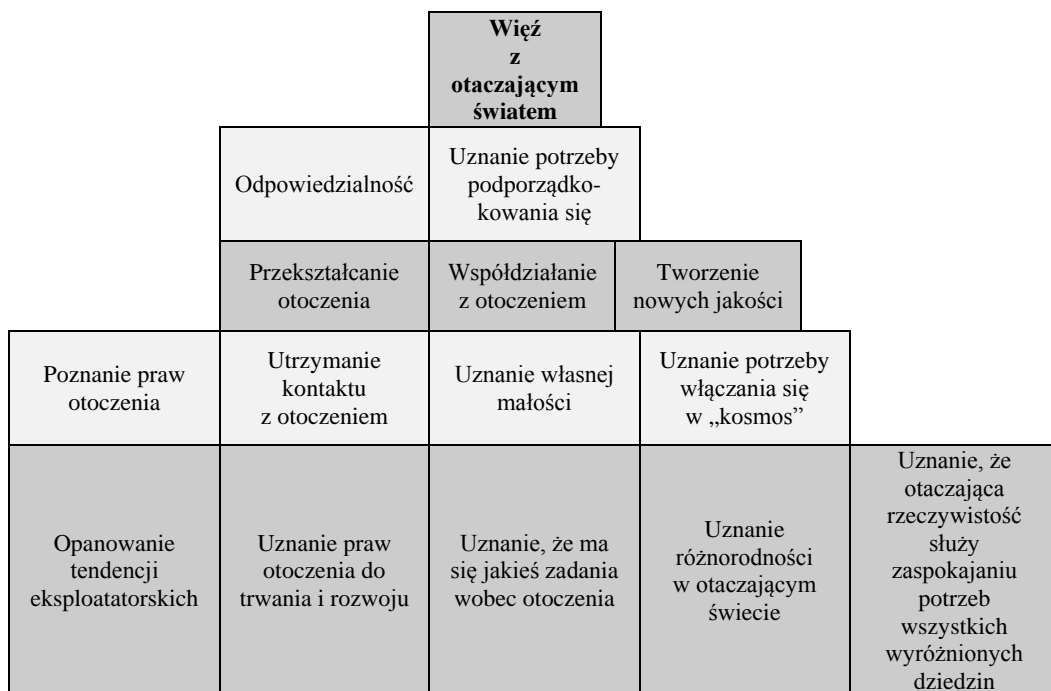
**Więź z otaczającym światem**

Odpowiedzialność

Uznanie potrzeby podporządkowania się

Przekształcanie otoczenia

Współdziałanie z otoczeniem

Tworzenie nowych jakości

Poznanie praw otoczenia

Utrzymanie kontaktu z otoczeniem

Uznanie własnej małości

Uznanie potrzeby włączania się w „kosmos"

Opanowanie tendencji eksploatatorskich

Uznanie praw otoczenia do trwania i rozwoju

Uznanie, że ma się jakieś zadania wobec otoczenia

Uznanie różnorodności w otaczającym świecie

Uznanie, że otaczająca rzeczywistość służy zaspokajaniu potrzeb wszystkich wyróżnionych dziedzin